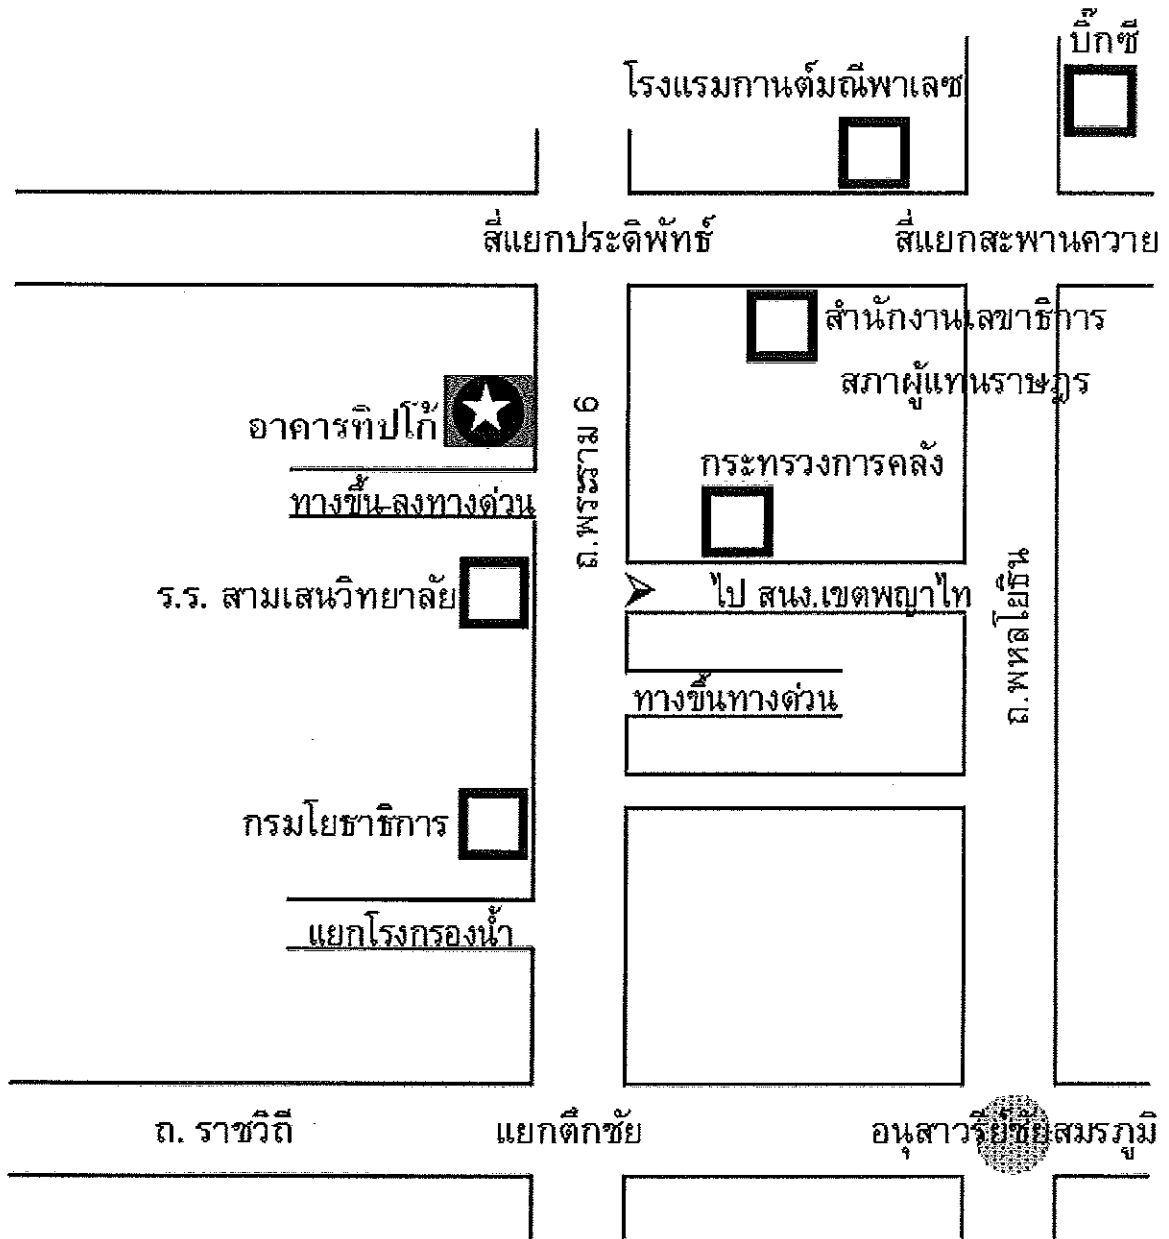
บิ๊กซี

โรงแรมกานต์มณีพาเลซ

สี่แยกประดิพัทธ์

สี่แยกสะพานควาย

สำนักงานเลขาธิการ

สภาผู้แทนราษฎร

อาคารทิปโก้

ถ. พระราม 6

กระทรวงการคลัง

ทางขึ้น-ลงทางด่วน

ร.ร. สามเสนวิทยาลัย

ไป สนง.เขตพญาไท

ถ.พหลโยธิน

ทางขึ้นทางด่วน

กรมโยธาธิการ

แยกโรงกรองน้ำ

ถ. ราชวิถี

แยกตึกชัย

อนุสาวรีย์ชัยสมรภูมิ